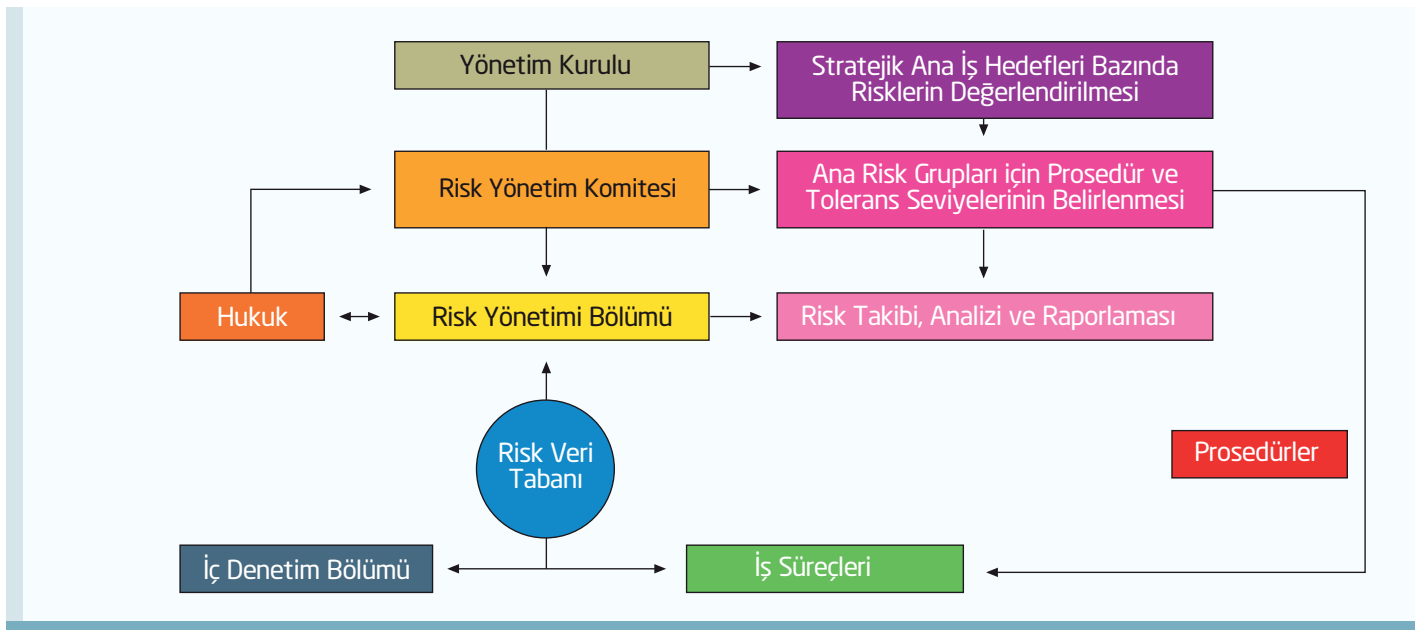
Yönetim Kurulu

Stratejik Ana İş Hedefleri Bazında Risklerin Değerlendirilmesi

Risk Yönetim Komitesi

Ana Risk Grupları için Prosedür ve Tolerans Seviyelerinin Belirlenmesi

Hukuk

Risk Yönetimi Bölümü

Risk Takibi, Analizi ve Raporlaması

Risk Veri Tabanı

Prosedürler

İç Denetim Bölümü

İş Süreçleri